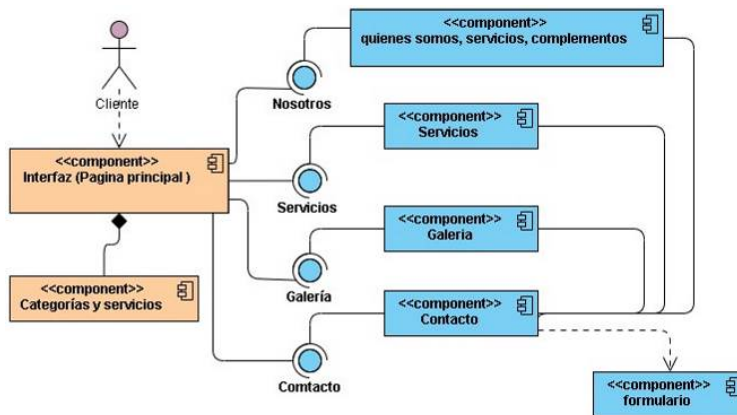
Cliente

<<component>>
Interfaz (Pagina principal )

<<component>>
Categorías y servicios

<<component>>
quienes somos, servicios, complementos

Nosotros

<<component>>
Servicios

Servicios

<<component>>
Galeria

Galería

<<component>>
Contacto

Comtacto

<<component>>
formulario